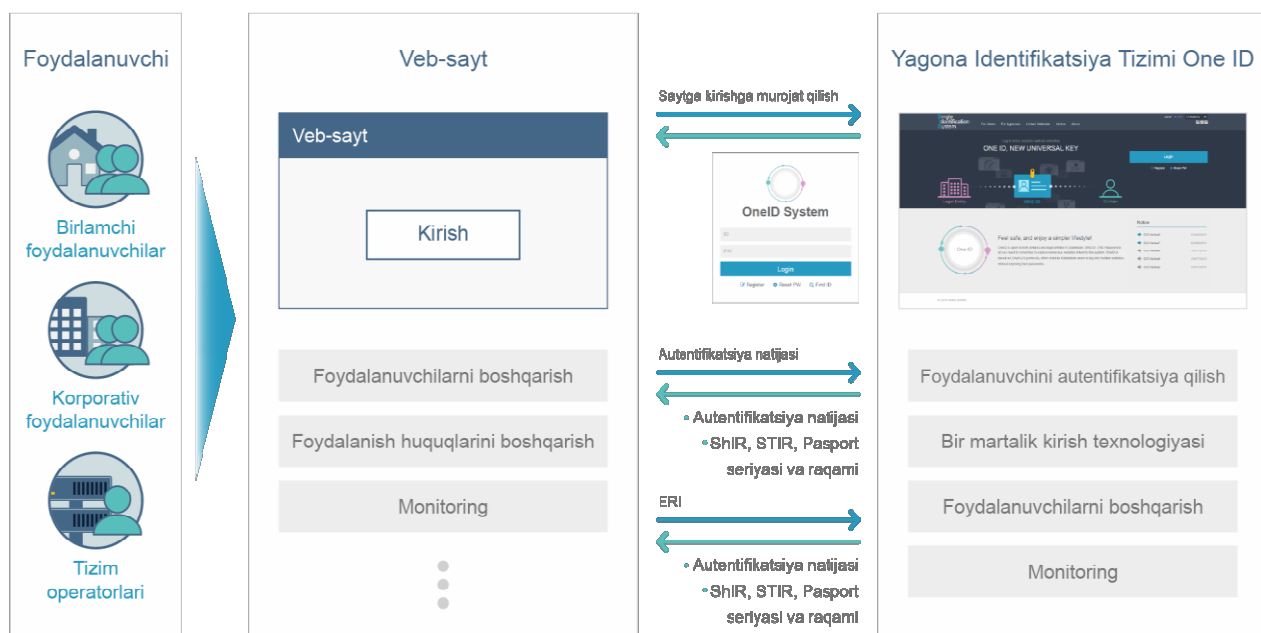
Foydalanuvchi

Birlamchi foydalanuvchilar

Korporativ foydalanuvchilar

Tizim operatorlari

Veb-sayt

Veb-sayt

Kirish

Foydalanuvchilarni boshqarish

Foydalanish huquqlarini boshqarish

Monitoring

Saytga kirishga murojat qilish

OneID System

ID

PW

Login

Register • Reset PW • Find ID

Autentifikatsiya natijasi

• Autentifikatsiya natijasi
• ShIR, STIR, Pasport seriyasi va raqami

ERI

• Autentifikatsiya natijasi
• ShIR, STIR, Pasport seriyasi va raqami

Yagona Identifikatsiya Tizimi One ID

ONE ID, NEW UNIVERSAL KEY

Login

Feel safe, and enjoy a simpler lifestyle!

Notice

Foydalanuvchini autentifikatsiya qilish

Bir martalik kirish texnologiyasi

Foydalanuvchilarni boshqarish

Monitoring